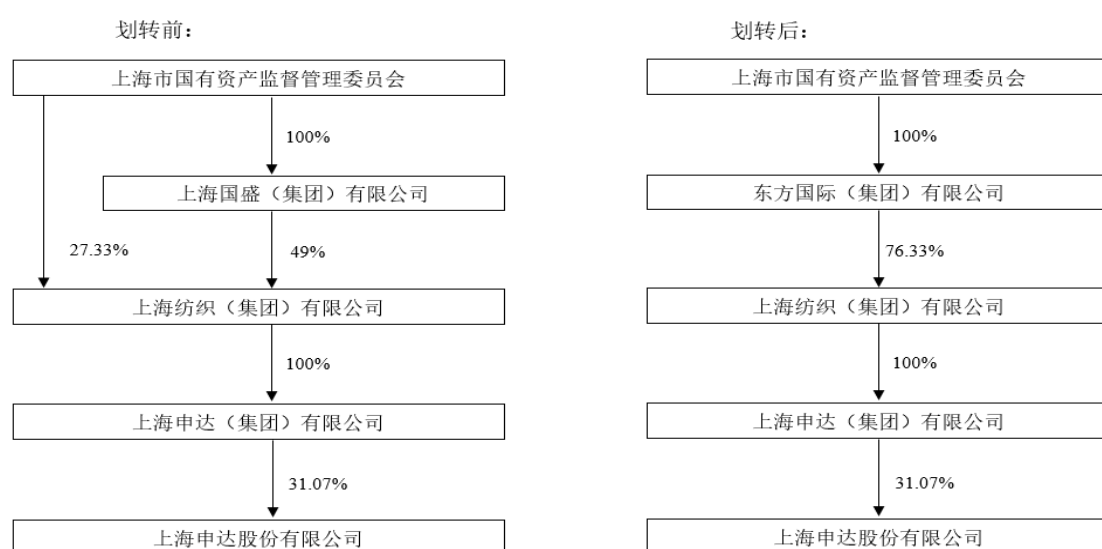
划转前：

上海市国有资产监督管理委员会

100%

上海国盛（集团）有限公司

27.33%

49%

上海纺织（集团）有限公司

100%

上海申达（集团）有限公司

31.07%

上海申达股份有限公司

划转后：

上海市国有资产监督管理委员会

100%

东方国际（集团）有限公司

76.33%

上海纺织（集团）有限公司

100%

上海申达（集团）有限公司

31.07%

上海申达股份有限公司